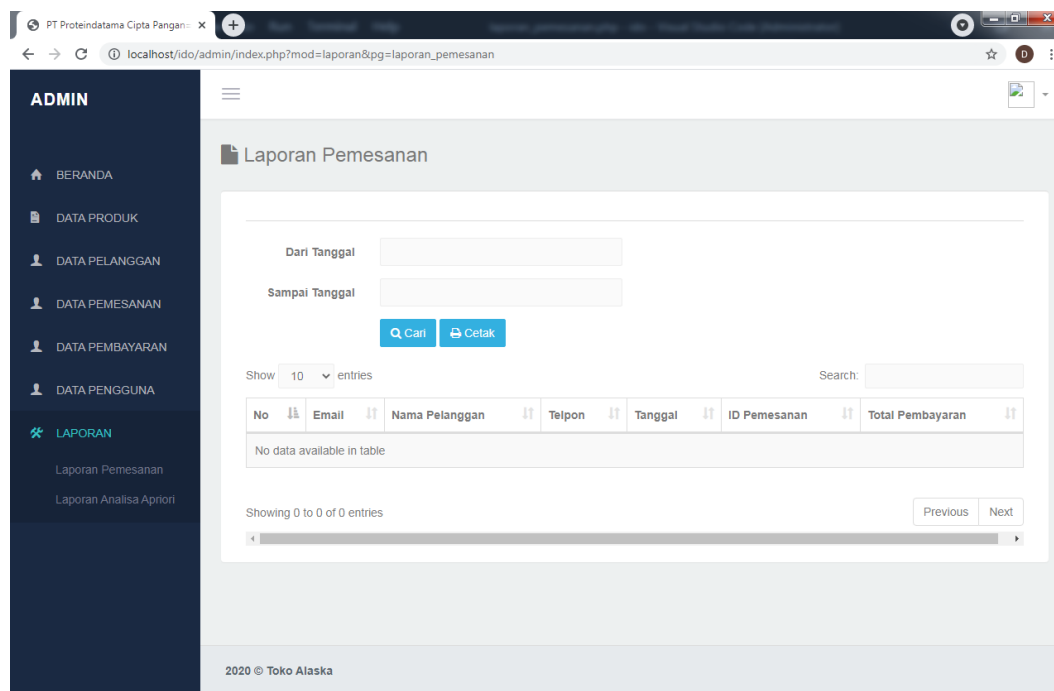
PT Proteindatama Cipta Pangan

localhost/ido/admin/index.php?mod=laporan&pg=laporan_pemesanan

ADMIN

BERANDA
DATA PRODUK
DATA PELANGGAN
DATA PEMESANAN
DATA PEMBAYARAN
DATA PENGGUNA
LAPORAN
Laporan Pemesanan
Laporan Analisa Apriori

Laporan Pemesanan

Dari Tanggal
Sampai Tanggal
Cari
Cetak

Show 10 entries
Search:

| No | Email | Nama Pelanggan | Telpon | Tanggal | ID Pemesanan | Total Pembayaran |
|---|---|---|---|---|---|---|
| No data available in table | | | | | | |

Showing 0 to 0 of 0 entries
Previous
Next

2020 © Toko Alaska